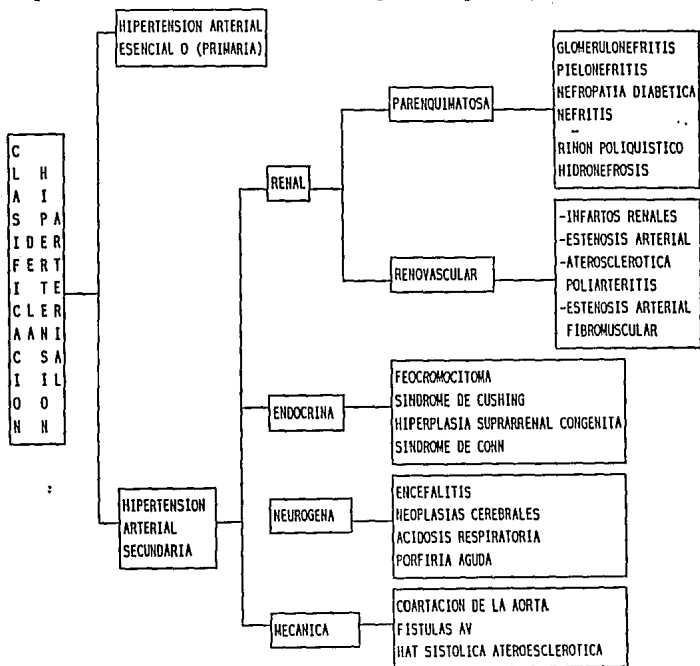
CLASIFICACION DE LA HIPERTENSION ARTERIAL

HIPERTENSION ARTERIAL ESENCIAL O (PRIMARIA)

HIPERTENSION ARTERIAL SECUNDARIA

RENAL

PARENQUIMATOSA

GLOMERULONEFRITIS
PIELONEFRITIS
NEFROPATIA DIABETICA
NEFRITIS
RIÑON POLIQUISTICO
HIDRONEFROSIS

RENOVASCULAR

-INFARTOS RENALES
-ESTENOSIS ARTERIAL
-ATEROSCLEROTICA
POLIARTERITIS
-ESTENOSIS ARTERIAL
FIBROMUSCULAR

ENDOCRINA

FEOCROMOCITOMA
SINDROME DE CUSHING
HIPERPLASIA SUPRARRENAL CONGENITA
SINDROME DE CONN

NEUROGENA

ENCEFALITIS
NEOPLASIAS CEREBRALES
ACIDOSIS RESPIRATORIA
PORFIRIA AGUDA

MECANICA

COARTACION DE LA AORTA
FISTULAS AV
HAT SISTOLICA ATEROESCLEROTICA